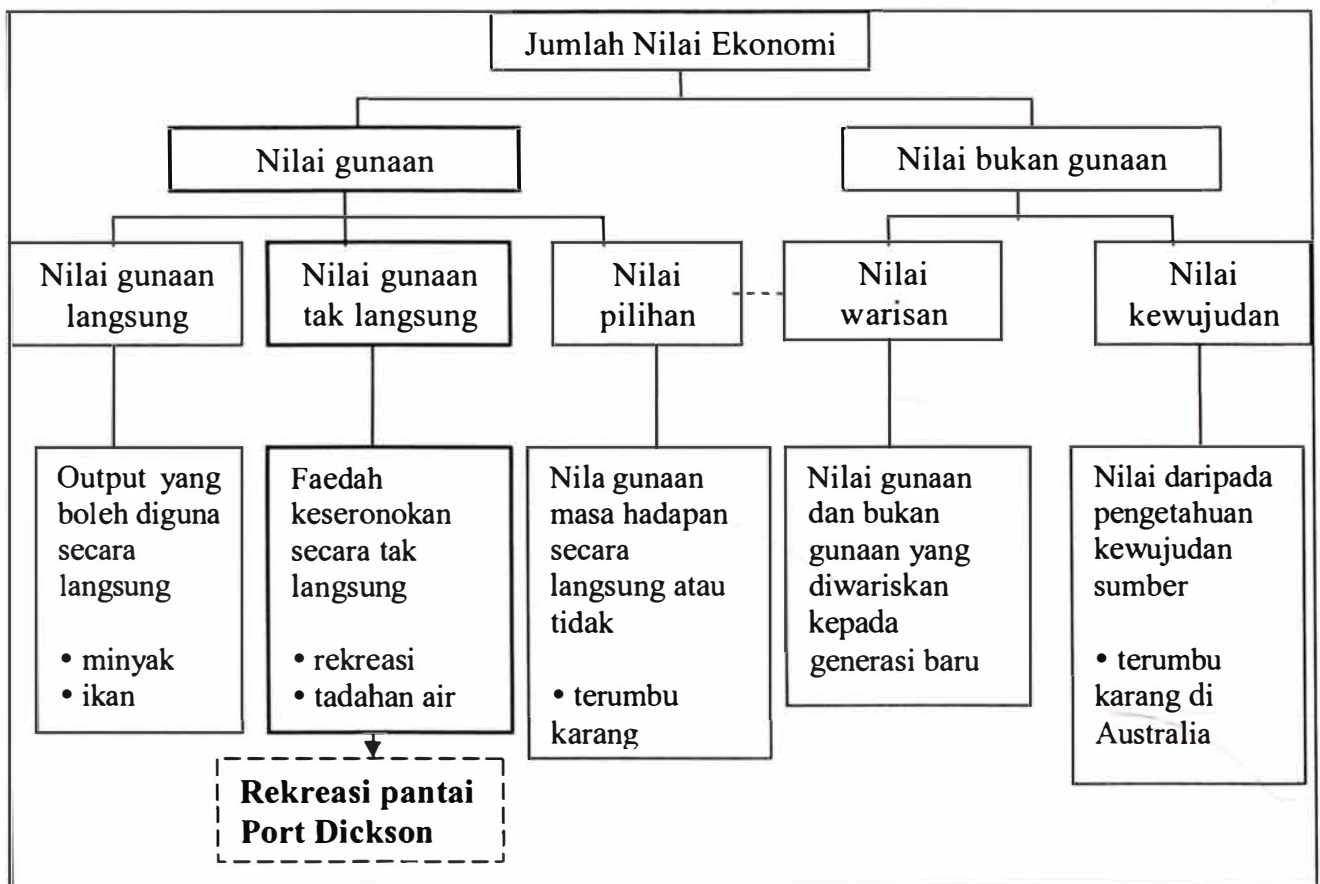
Jumlah Nilai Ekonomi

Nilai gunaan

Nilai bukan gunaan

Nilai gunaan langsung

Nilai gunaan tak langsung

Nilai pilihan

Nilai warisan

Nilai kewujudan

Output yang boleh diguna secara langsung

• minyak
• ikan

Faedah keseronokan secara tak langsung

• rekreasi
• tadahan air

Nila gunaan masa hadapan secara langsung atau tidak

• terumbu karang

Nilai gunaan dan bukan gunaan yang diwariskan kepada generasi baru

Nilai daripada pengetahuan kewujudan sumber

• terumbu karang di Australia

Rekreasi pantai Port Dickson